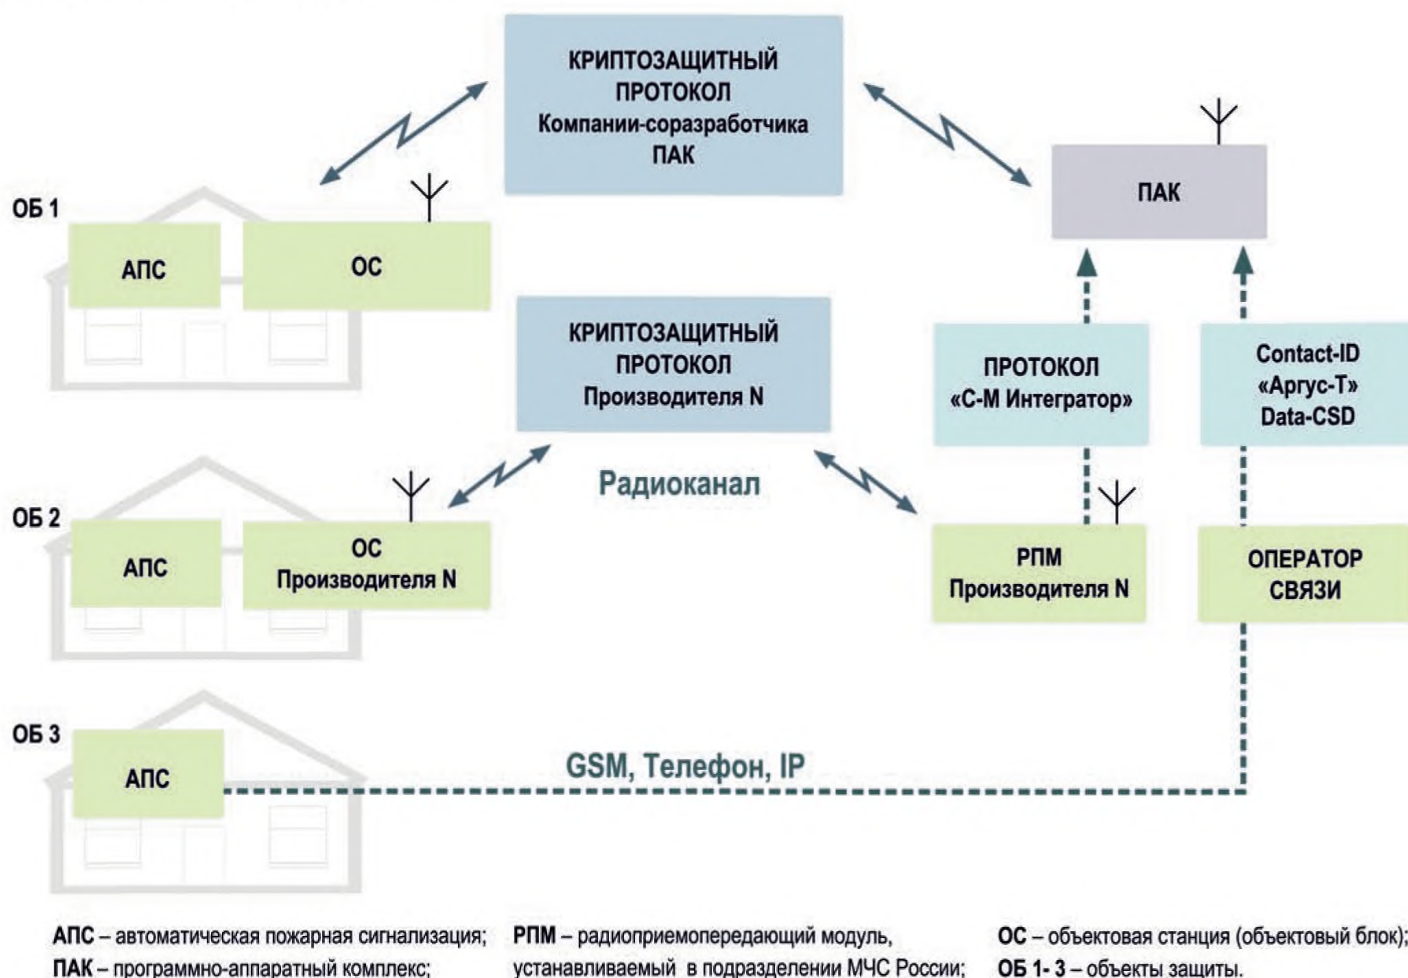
КРИПТОЗАЩИТНЫЙ ПРОТОКОЛ Компании-соразработчика ПАК

ПАК

ОБ 1

АПС

ОС

КРИПТОЗАЩИТНЫЙ ПРОТОКОЛ Производителя N

ПРОТОКОЛ «С-М Интегратор»

Contact-ID «Аргус-Т» Data-CSD

Радиоканал

ОБ 2

АПС

ОС Производителя N

РПМ Производителя N

ОПЕРАТОР СВЯЗИ

ОБ 3

АПС

GSM, Телефон, IP

**АПС** – автоматическая пожарная сигнализация;
**ПАК** – программно-аппаратный комплекс;

**РПМ** – радиоприемопередающий модуль, устанавливаемый в подразделении МЧС России;

**ОС** – объектовая станция (объектовый блок);
**ОБ 1- 3** – объекты защиты.